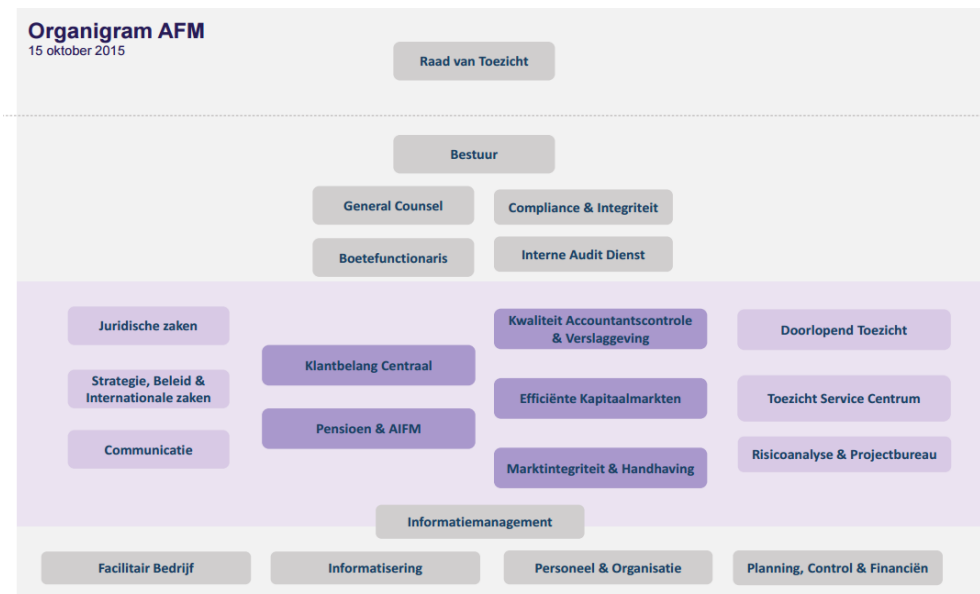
Organigram AFM
15 oktober 2015

Raad van Toezicht

Bestuur

General Counsel

Compliance & Integriteit

Boetefunctionaris

Interne Audit Dienst

Juridische zaken

Strategie, Beleid & Internationale zaken

Communicatie

Klantbelang Centraal

Pensioen & AIFM

Kwaliteit Accountantscontrole & Verslaggeving

Efficiënte Kapitaalmarkten

Marktintegriteit & Handhaving

Doorlopend Toezicht

Toezicht Service Centrum

Risicoanalyse & Projectbureau

Informatiemanagement

Facilitair Bedrijf

Informatisering

Personeel & Organisatie

Planning, Control & Financiën